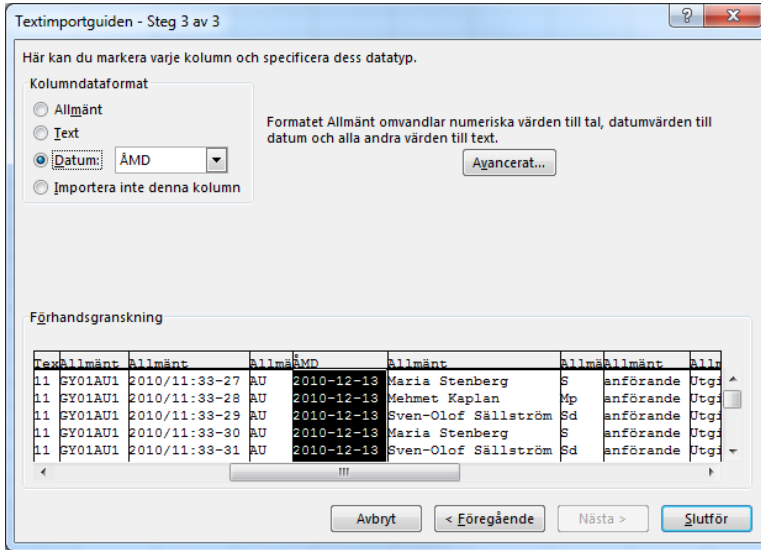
Textimportguiden - Steg 3 av 3

Här kan du markera varje kolumn och specificera dess datatyp.

Kolumndataformat

Allmänt

Text

Datum: ÅMD

Importera inte denna kolumn

Formatet Allmänt omvandlar numeriska värden till tal, datumvärden till datum och alla andra värden till text.

Avancerat...

Förhandsgranskning

| Tex | Allmänt | Allmänt | Allmä | ÅMD | Allmänt | Allmä | Allmänt | Allm |
|---|---|---|---|---|---|---|---|---|
| 11 | GY01AU1 | 2010/11:33-27 | AU | 2010-12-13 | Maria Stenberg | S | anförande | Utgi |
| 11 | GY01AU1 | 2010/11:33-28 | AU | 2010-12-13 | Mehmet Kaplan | Mp | anförande | Utgi |
| 11 | GY01AU1 | 2010/11:33-29 | AU | 2010-12-13 | Sven-Olof Sällström | Sd | anförande | Utgi |
| 11 | GY01AU1 | 2010/11:33-30 | AU | 2010-12-13 | Maria Stenberg | S | anförande | Utgi |
| 11 | GY01AU1 | 2010/11:33-31 | AU | 2010-12-13 | Sven-Olof Sällström | Sd | anförande | Utgi |

Avbryt

< Föregående

Nästa >

Slutför